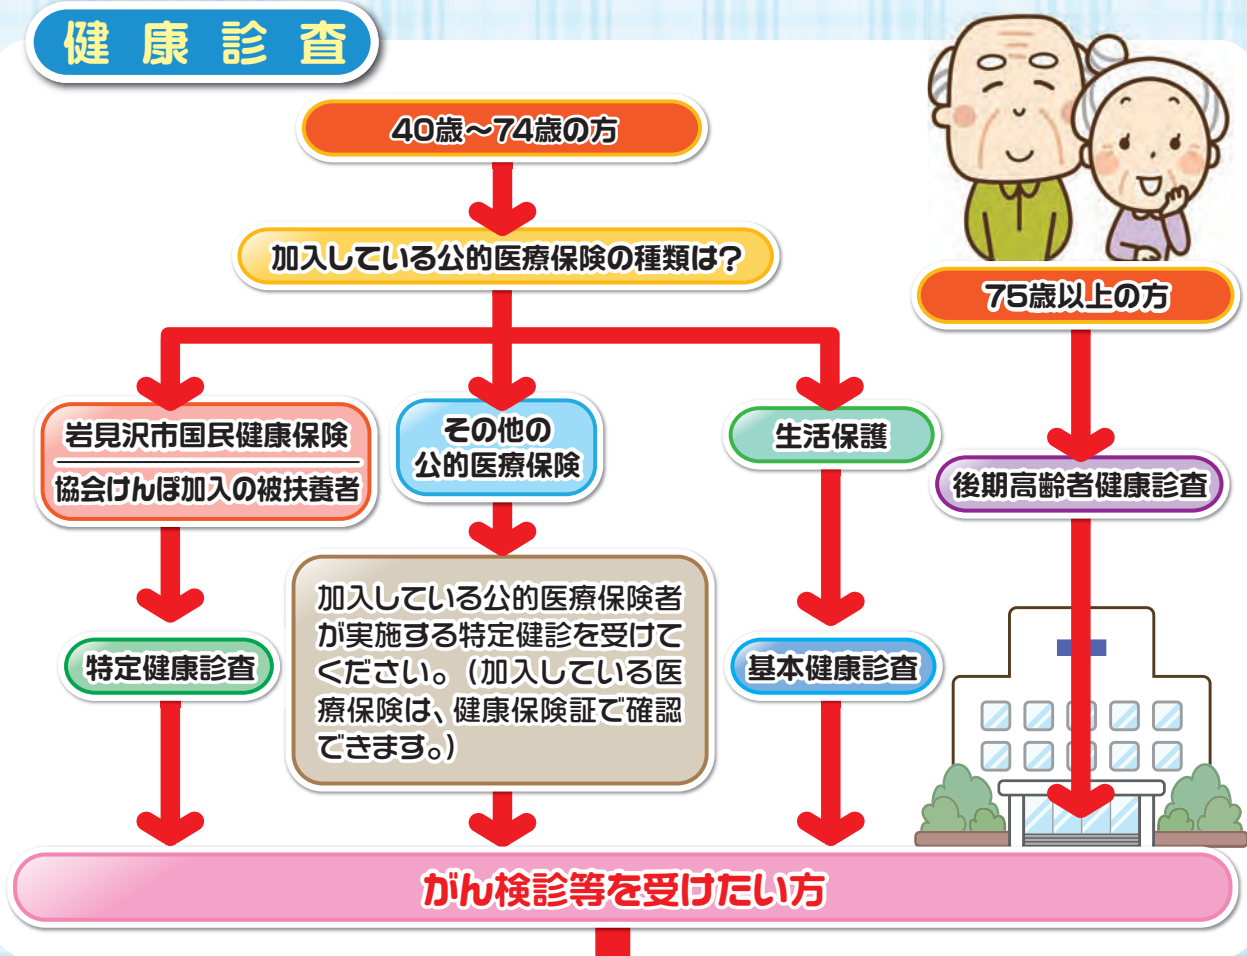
健康診査

40歳～74歳の方

加入している公的医療保険の種類は？

岩見沢市国民健康保険

協会けんぽ加入の被扶養者

特定健康診査

その他の公的医療保険

加入している公的医療保険者が実施する特定健診を受けてください。（加入している医療保険は、健康保険証で確認できます。）

生活保護

基本健康診査

75歳以上の方

後期高齢者健康診査

がん検診等を受けたい方